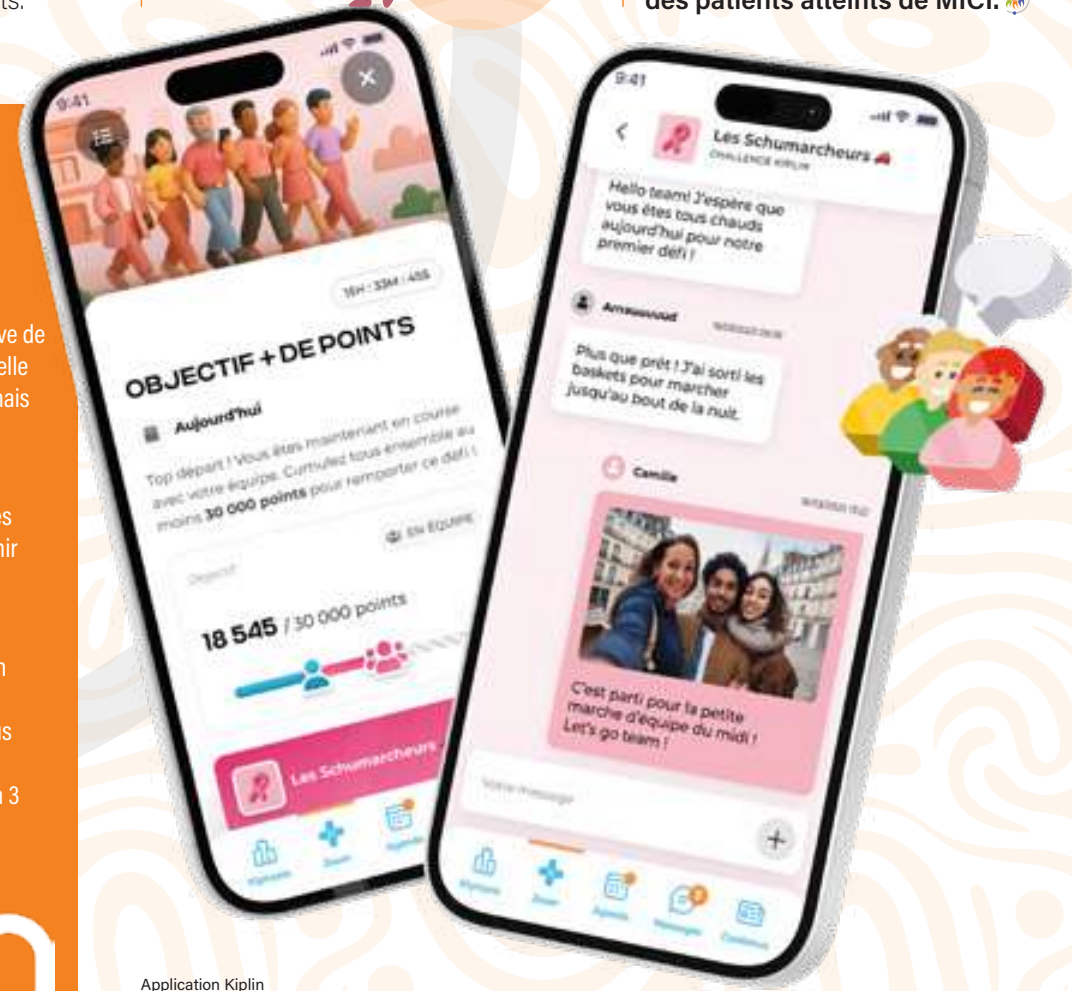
ts.

des patients atteints de MICI.

ve de
elle
hais

es
nir

n

us

3

9:41

16H : 33M : 45S

OBJECTIF + DE POINTS

Aujourd'hui

Top départ ! Vous êtes maintenant en course avec votre équipe. Cumulez tous ensemble au moins 30 000 points pour remporter ce défi !

EN ÉQUIPE

Objectif

18 545 / 30 000 points

Les Schumarcheurs

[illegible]

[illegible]

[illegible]

9:41

Les Schumarcheurs

CHALLENGE KIPLIN

Hello team! J'espère que vous êtes tous chauds aujourd'hui pour notre premier défi !

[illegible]

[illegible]

Plus que prêt ! J'ai sorti les baskets pour marcher jusqu'au bout de la nuit.

Camille

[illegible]

C'est parti pour la petite marche d'équipe du midi ! Let's go team !

Votre message

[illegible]

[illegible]

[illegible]

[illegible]

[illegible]

Application Kiplin